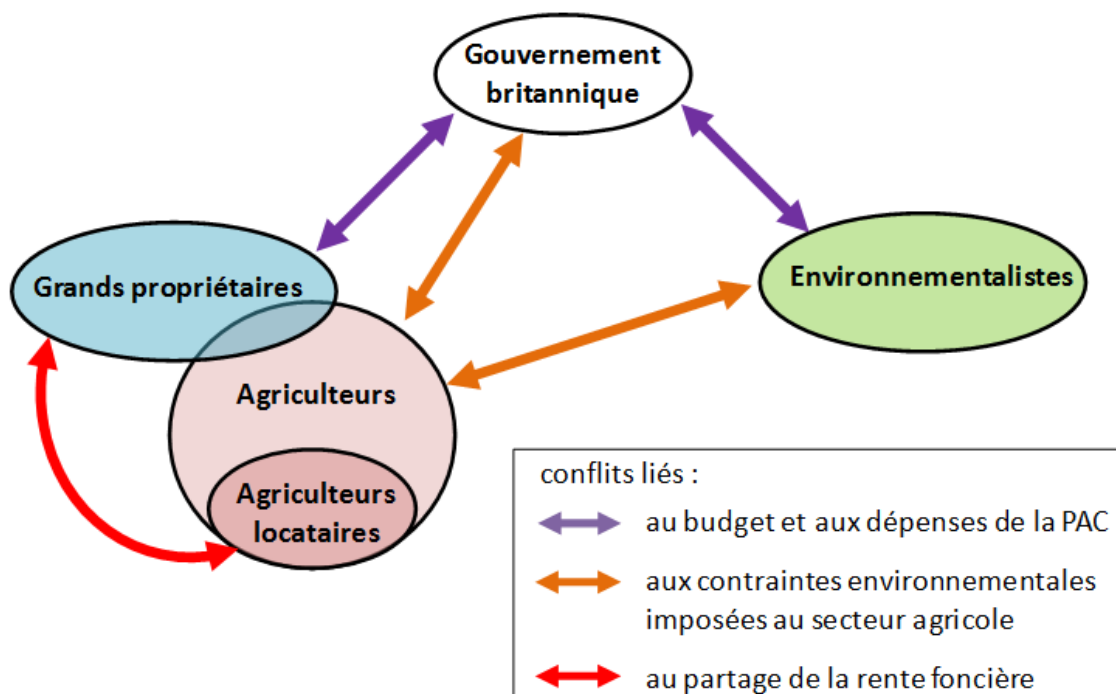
Gouvernement britannique

Grands propriétaires

Environnementalistes

Agriculteurs

Agriculteurs locataires

conflits liés :

au budget et aux dépenses de la PAC

aux contraintes environnementales imposées au secteur agricole

au partage de la rente foncière